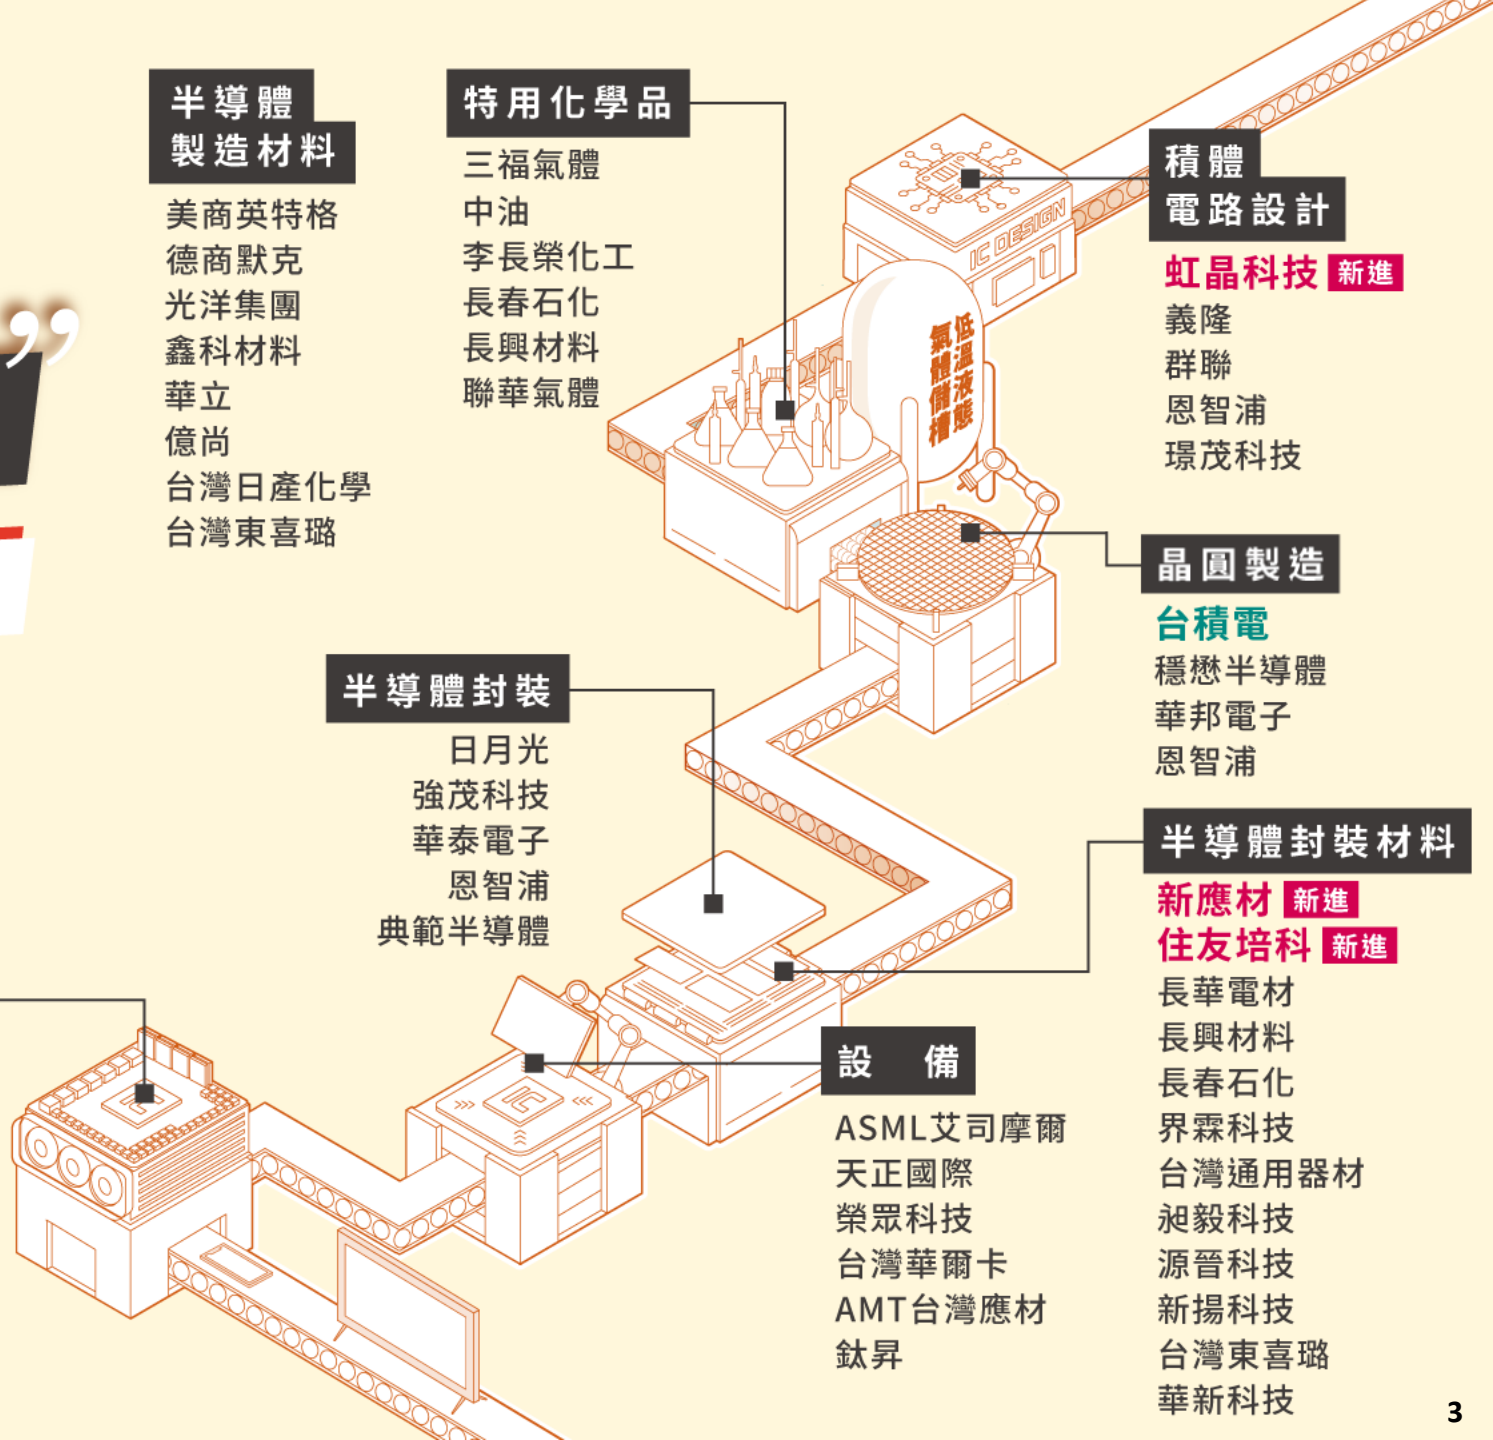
半導體
製造材料

美商英特格
德商默克
光洋集團
鑫科材料
華立
億尚
台灣日產化學
台灣東喜璐

特用化學品

三福氣體
中油
李長榮化工
長春石化
長興材料
聯華氣體

IC DESIGN

低溫液態氣體儲槽

積體
電路設計

虹晶科技 新進
義隆
群聯
恩智浦
環茂科技

晶圓製造

台積電
穩懋半導體
華邦電子
恩智浦

半導體封裝

日月光
強茂科技
華泰電子
恩智浦
典範半導體

半導體封裝材料

新應材 新進
住友培科 新進
長華電材
長興材料
長春石化
界霖科技
台灣通用器材
昶毅科技
源晉科技
新揚科技
台灣東喜璐
華新科技

設 備

ASML艾司摩爾
天正國際
榮眾科技
台灣華爾卡
AMT台灣應材
鈦昇

3